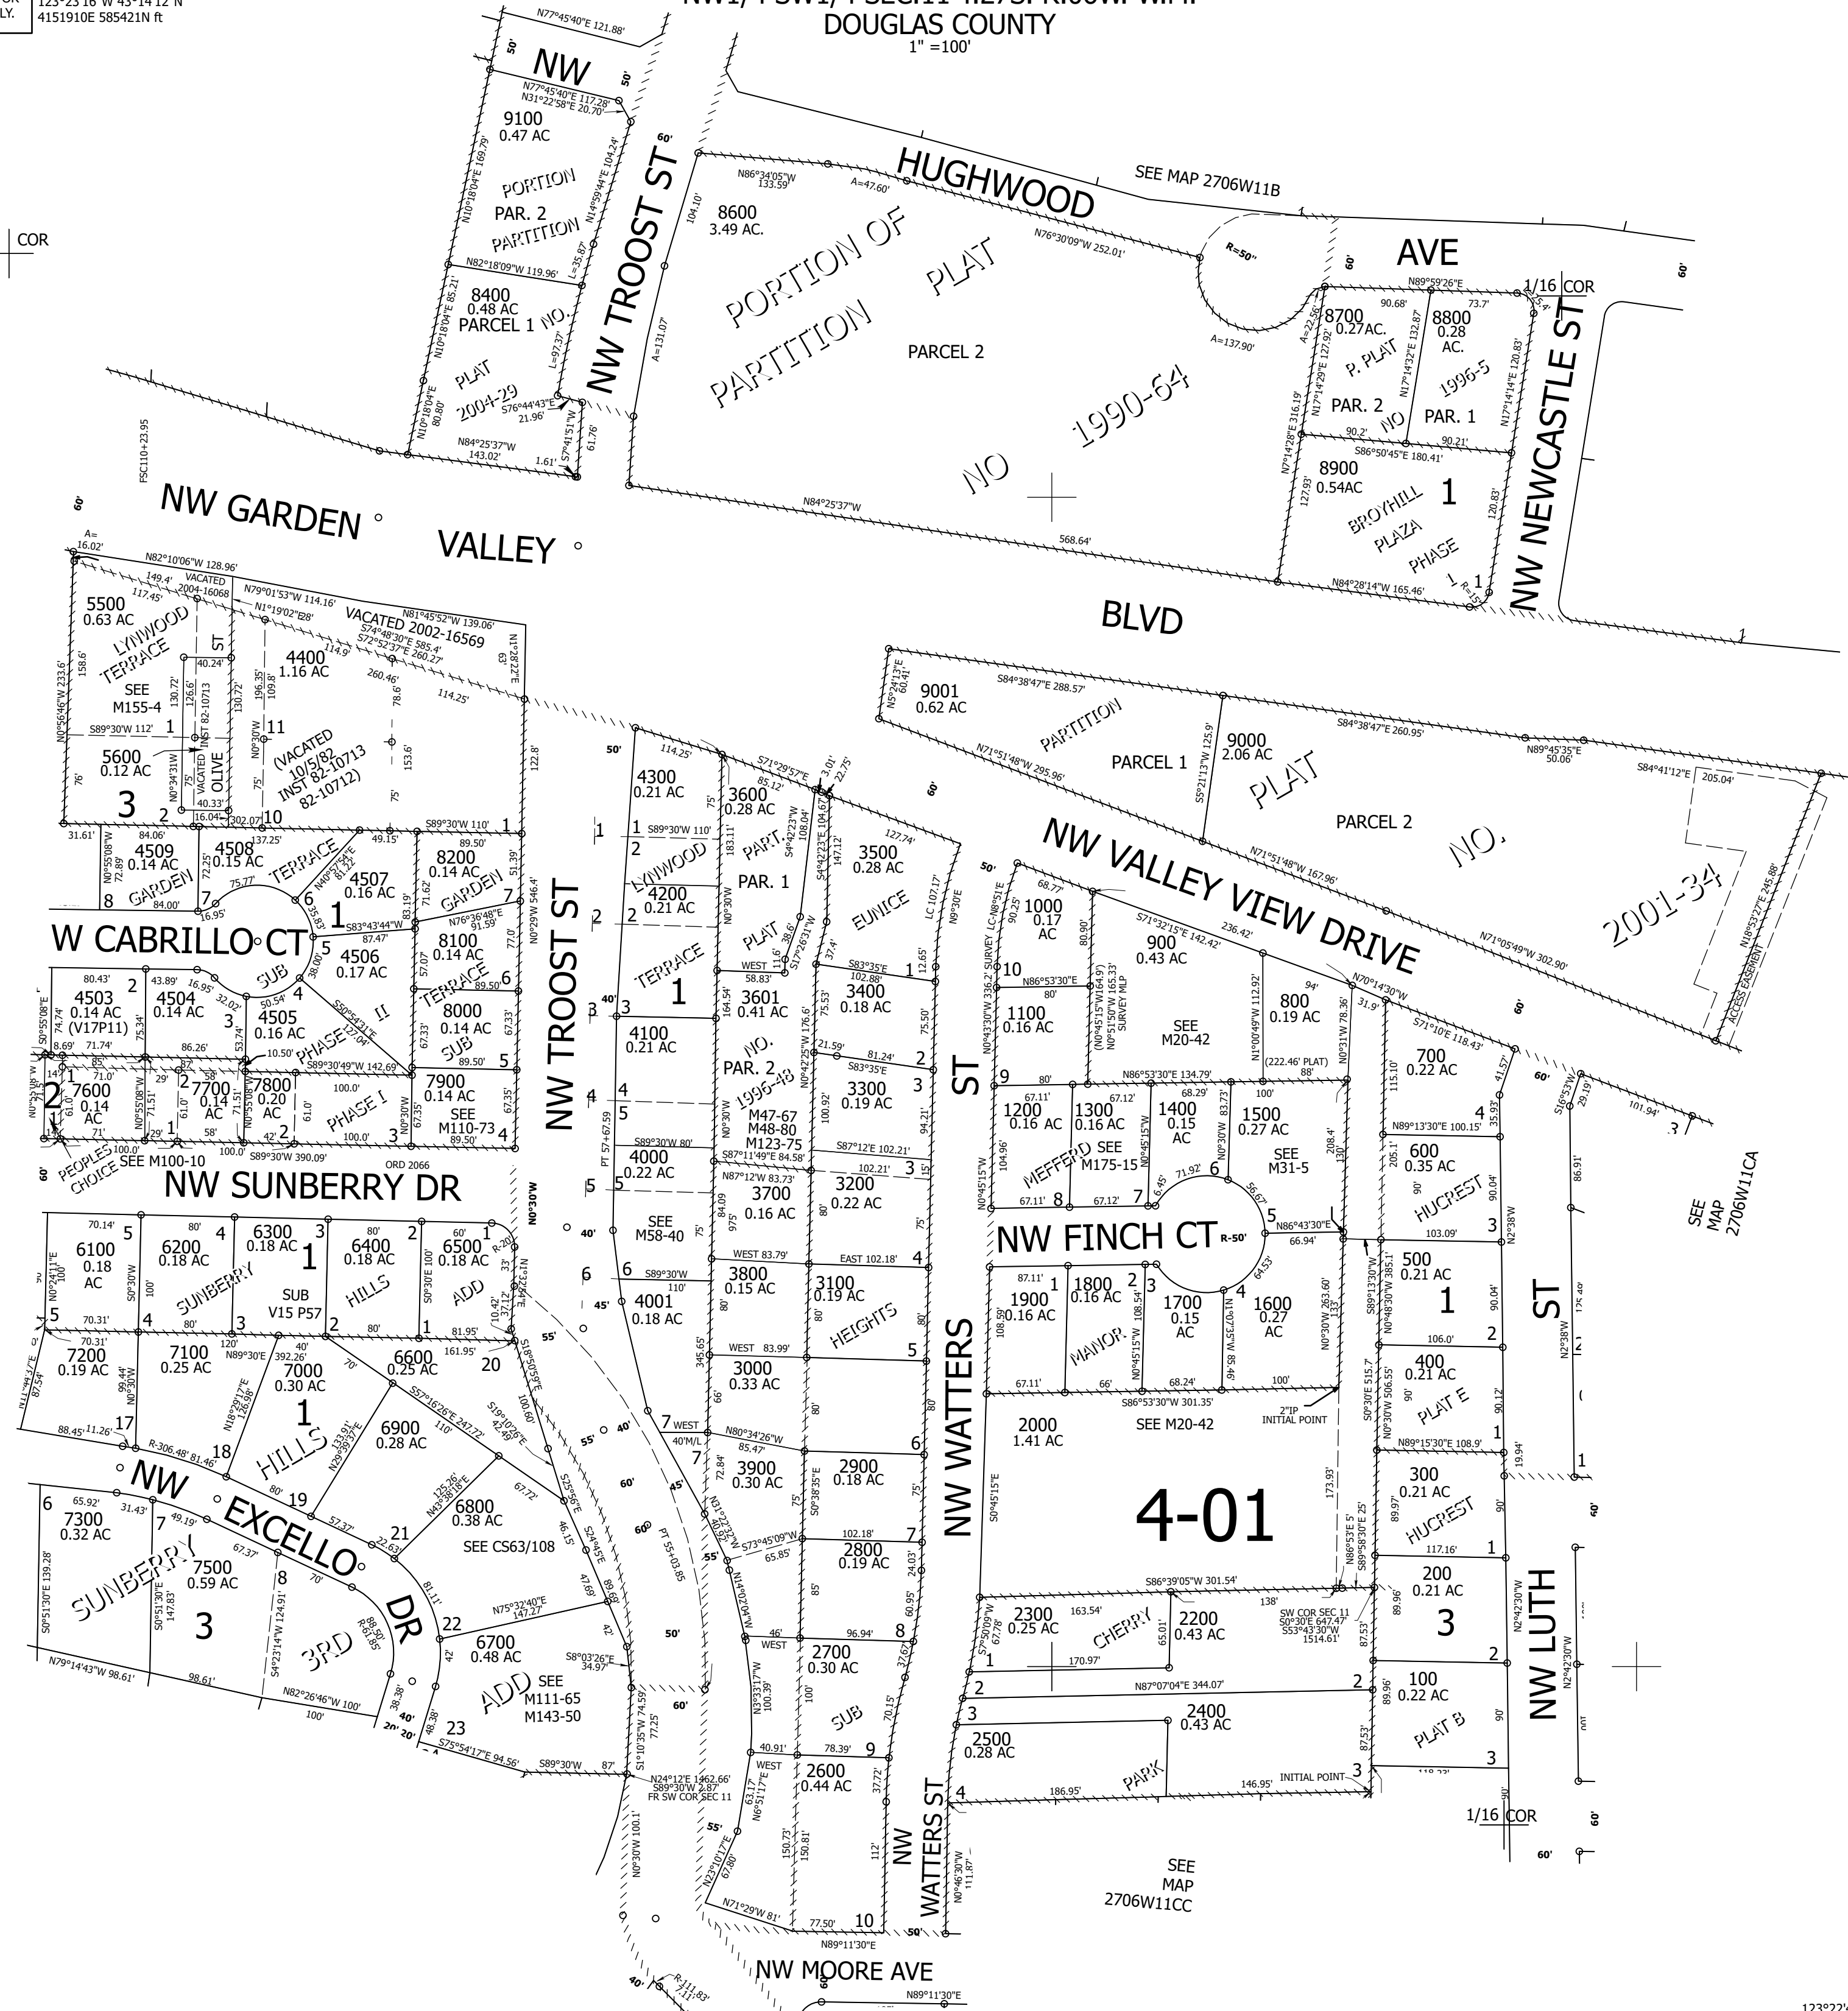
123°23'16"W 43°14'12"N
4151910E 585421N ft

DOUGLAS COUNTY
1" =100'

COR

N77°45'40"E 121.88'
NW
50'
50'
N77°45'40"E 117.28'
N31°22'58"E 20.70'
9100
0.47 AC
PORTION
PAR. 2
PARTITION
N82°18'09"W 119.96'
8400
0.48 AC
PARCEL 1
NO.
PLAT
2004-29
S76°44'43"E 21.96'
N84°25'37"W 143.02'
1.61'
S7°41'51"W 61.76'
60'
NW TROOST ST
A=131.07'
104.10'
N86°34'05"W 133.59'
A=47.60'
HUGHWOOD
8600
3.49 AC.
PORTION OF
PLAT
PARTITION
PARCEL 2
N76°30'09"W 252.01'
SEE MAP 2706W11B
R=50"
A=137.90'
NO
1990-64
N84°25'37"W
568.64'
AVE
60'
N89°59'26"E
90.68'
73.7'
1/16 COR
8700
0.27AC.
8800
0.28
AC.
P. PLAT
1996-5
PAR. 2
NO
PAR. 1
90.2'
90.21'
S86°50'45"E 180.41'
8900
0.54AC
1
BROYHILL
PLAZA
PHASE
1
N84°28'14"W 165.46'
NW NEWCASTLE ST
60'

NW GARDEN
VALLEY
BLVD
FSC110+23.95
60'
A=16.02'
N82°10'06"W 128.96'
149.4'
VACATED 2004-16068
N79°01'53"W 114.16'
N1°19'02"E 28'
VACATED 2002-16569
N81°45'52"W 139.06'
S74°48'30"E 585.4'
S72°52'37"E 260.27'
5500
0.63 AC
LYNWOOD
TERRACE
ST
4400
1.16 AC
SEE
M155-4
S89°30'W 112'
1
11
5600
0.12 AC
VACATED
OLIVE
(VACATED
10/5/82
INST 82-10713
82-10712)
3
2
10
S89°30'W 110'
1
9001
0.62 AC
S84°38'47"E 288.57'
PARTITION
9000
2.06 AC
PARCEL 1
PLAT
S84°38'47"E 260.95'
N89°45'35"E 50.06'
S84°41'12"E 205.04'
N71°51'48"W 295.96'
PARCEL 2
NO.
2001-34
N71°51'48"W 167.96'
N71°05'49"W 302.90'
ACCESS EASEMENT
NW VALLEY VIEW DRIVE

4509
0.14 AC
4508
0.15 AC
GARDEN
TERRACE
4507
0.16 AC
8200
0.14 AC
GARDEN
W CABRILLO CT
1
8
7
6
S83°43'44"W 87.47'
N76°36'48"E 91.59'
4506
0.17 AC
8100
0.14 AC
TERRACE
SUB
4503
0.14 AC
(V17P11)
2
4504
0.14 AC
3
4505
0.16 AC
PHASE II
8000
0.14 AC
SUB
6
5
7600
0.14
AC
7700
0.14
AC
7800
0.20
AC
S89°30'49"W 142.69'
PHASE I
7900
0.14 AC
SEE
M110-73
4
2
1
2
1
2
3
PEOPLES CHOICE
SEE M100-10
S89°30'W 390.09'
ORD 2066
NW SUNBERRY DR

4300
0.21 AC
3600
0.28 AC
PART.
PAR. 1
LYNWOOD
4200
0.21 AC
TERRACE
1
PLAT
3601
0.41 AC
NO.
PAR. 2
1996-48
M47-67
M48-80
M123-75
4100
0.21 AC
4000
0.22 AC
SEE
M58-40
4001
0.18 AC
3500
0.28 AC
EUNICE
3400
0.18 AC
3300
0.19 AC
3200
0.22 AC
3700
0.16 AC
3800
0.15 AC
3100
0.19 AC
HEIGHTS
3000
0.33 AC
3900
0.30 AC
2900
0.18 AC
2800
0.19 AC
2700
0.30 AC
SUB
2600
0.44 AC
NW TROOST ST
ST
NW WATTERS
NW WATTERS ST
NW MOORE AVE

1000
0.17
AC
900
0.43 AC
SEE
M20-42
800
0.19 AC
(222.46' PLAT)
1100
0.16 AC
10
9
1200
0.16 AC
1300
0.16 AC
MEFFERD
SEE
M175-15
1400
0.15
AC
1500
0.27 AC
SEE
M31-5
700
0.22 AC
600
0.35 AC
HUCREST
NW FINCH CT
R-50'
1900
0.16 AC
1800
0.16 AC
MANOR
1700
0.15
AC
1600
0.27
AC
500
0.21 AC
1
400
0.21 AC
PLAT E
2000
1.41 AC
SEE M20-42
2"IP
INITIAL POINT
4-01
300
0.21 AC
HUCREST
200
0.21 AC
3
2300
0.25 AC
CHERRY
2200
0.43 AC
SW COR SEC 11
100
0.22 AC
PLAT B
2400
0.43 AC
2500
0.28 AC
PARK
INITIAL POINT
ST
NW LUTH
SEE
MAP
2706W11CA
1/16 COR
SEE
MAP
2706W11CC

6100
0.18
AC
6200
0.18 AC
6300
0.18 AC
1
6400
0.18 AC
6500
0.18 AC
SUNBERRY
SUB
V15 P57
HILLS
ADD
7200
0.19 AC
7100
0.25 AC
7000
0.30 AC
1
HILLS
6600
0.25 AC
20
6900
0.28 AC
6800
0.38 AC
SEE CS63/108
NW
EXCELLO
DR
7300
0.32 AC
SUNBERRY
7500
0.59 AC
3
3RD
6700
0.48 AC
ADD
SEE
M111-65
M143-50
N79°14'43"W 98.61'
N82°26'46"W 100'
S75°54'17"E 94.56'
S89°30'W
N24°12'E 1462.66'
S89°30'W 2.87'
FR SW COR SEC 11